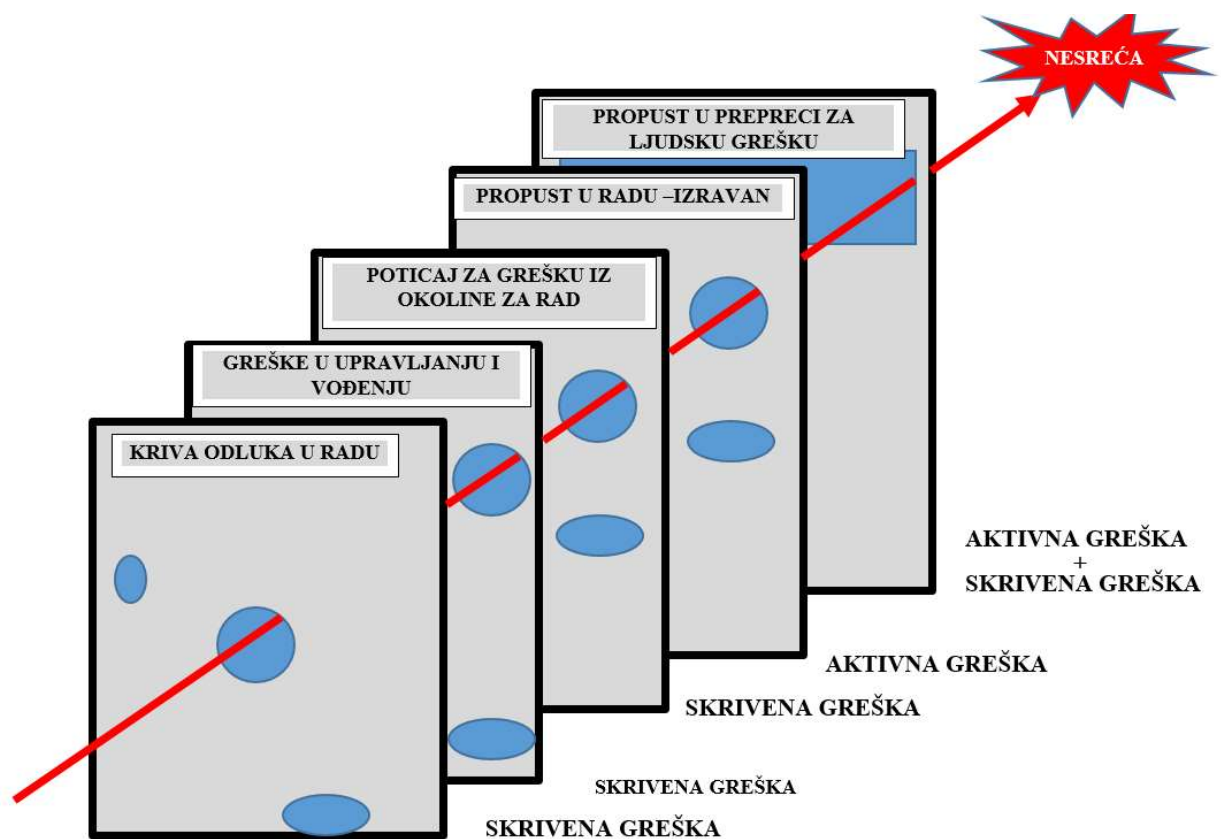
NESREĆA

PROPUST U PREPRECI ZA LJUDSKU GREŠKU

PROPUST U RADU –IZRAVAN

POTICAJ ZA GREŠKU IZ OKOLINE ZA RAD

GREŠKE U UPRAVLJANJU I VOĐENJU

KRIVA ODLUKA U RADU

AKTIVNA GREŠKA + SKRIVENA GREŠKA

AKTIVNA GREŠKA

SKRIVENA GREŠKA

SKRIVENA GREŠKA

SKRIVENA GREŠKA